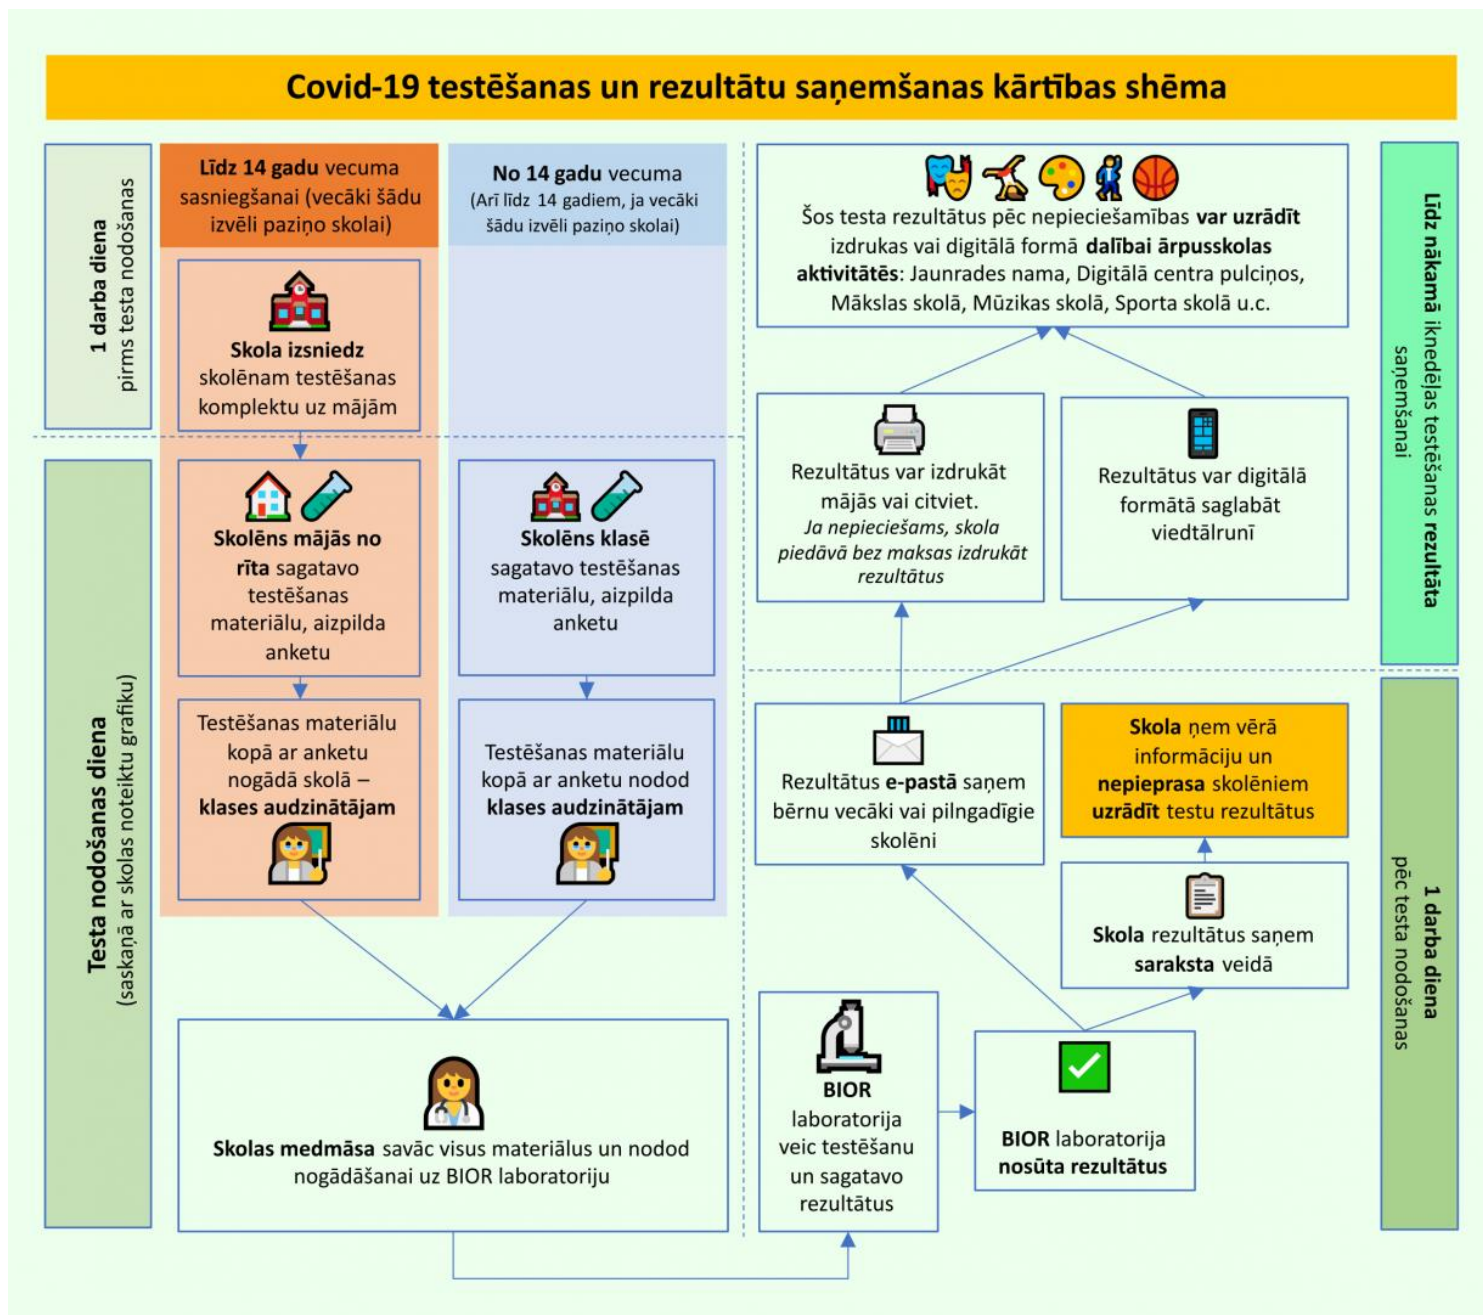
Covid-19 testēšanas un rezultātu saņemšanas kārtības shēma

1 darba diena
pirms testa nodošanas

Līdz 14 gadu vecuma sasniegšanai (vecāki šādu izvēli paziņo skolai)

No 14 gadu vecuma
(Arī līdz 14 gadiem, ja vecāki šādu izvēli paziņo skolai)

Skola izsniedz skolēnam testēšanas komplektu uz mājām

Testa nodošanas diena
(saskaņā ar skolas noteiktu grafiku)

Skolēns mājās no rīta sagatavo testēšanas materiālu, aizpilda anketu

Skolēns klasē sagatavo testēšanas materiālu, aizpilda anketu

Testēšanas materiālu kopā ar anketu nogādā skolā – klases audzinātājam

Testēšanas materiālu kopā ar anketu nodod klases audzinātājam

Skolas medmāsa savāc visus materiālus un nodod nogādāšanai uz BIOR laboratoriju

Šos testa rezultātus pēc nepieciešamības var uzrādīt izdrukas vai digitālā formā dalībai ārpusskolas aktivitātēs: Jaunrades nama, Digitālā centra pulciņos, Mākslas skolā, Mūzikas skolā, Sporta skolā u.c.

Līdz nākamā iknedēļas testēšanas rezultāta saņemšanai

Rezultātus var izdrukāt mājās vai citviet.
Ja nepieciešams, skola piedāvā bez maksas izdrukāt rezultātus

Rezultātus var digitālā formātā saglabāt viedtālrunī

1 darba diena
pēc testa nodošanas

Rezultātus e-pastā saņem bērnu vecāki vai pilngadīgie skolēni

Skola ņem vērā informāciju un nepieprasa skolēniem uzrādīt testu rezultātus

Skola rezultātus saņem saraksta veidā

BIOR laboratorija veic testēšanu un sagatavo rezultātus

BIOR laboratorija nosūta rezultātus